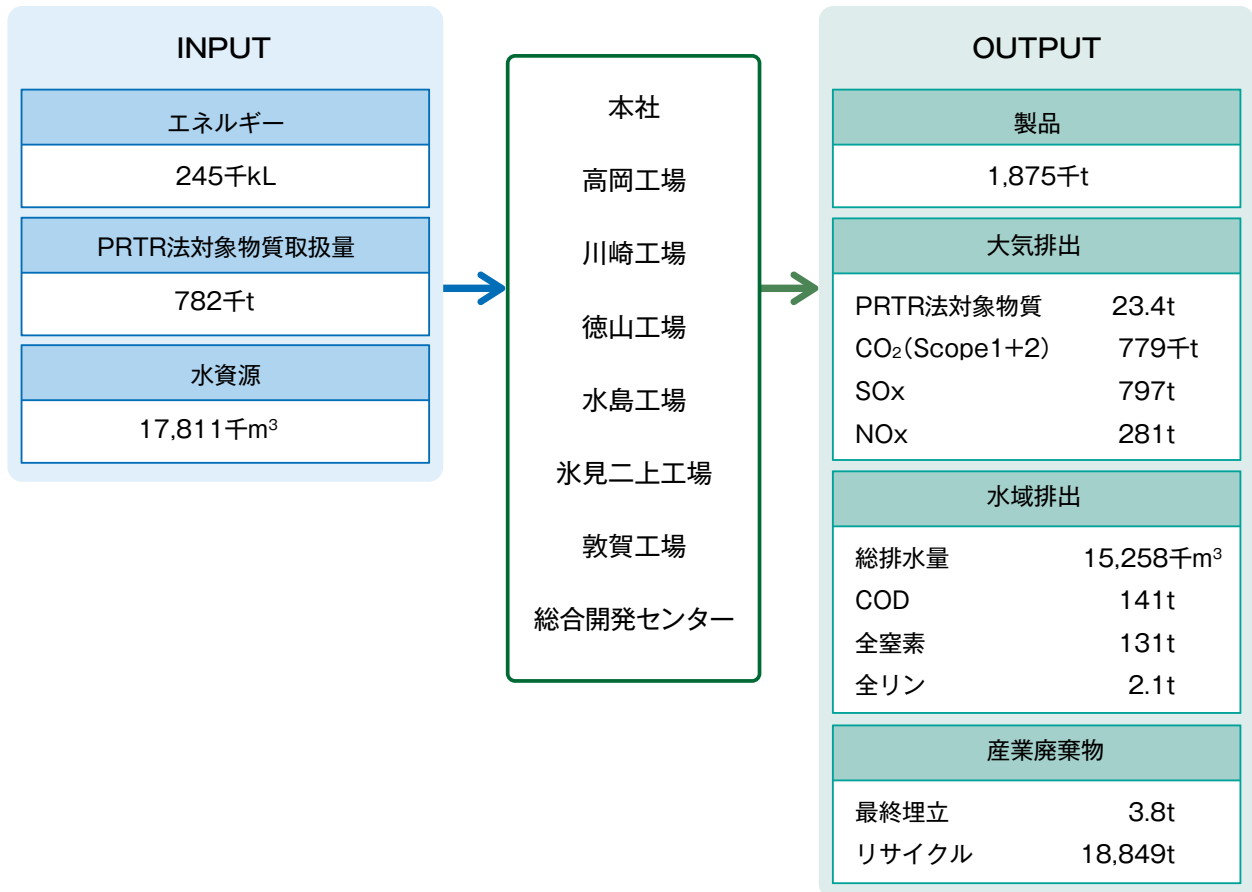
INPUT

エネルギー

245千kL

PRTR法対象物質取扱量

782千t

水資源

17,811千$m^3$

本社

高岡工場

川崎工場

徳山工場

水島工場

氷見二上工場

敦賀工場

総合開発センター

OUTPUT

製品

1,875千t

大気排出

PRTR法対象物質 23.4t
$CO_2$(Scope1+2) 779千t
SOx 797t
NOx 281t

水域排出

総排水量 15,258千$m^3$
COD 141t
全窒素 131t
全リン 2.1t

産業廃棄物

最終埋立 3.8t
リサイクル 18,849t